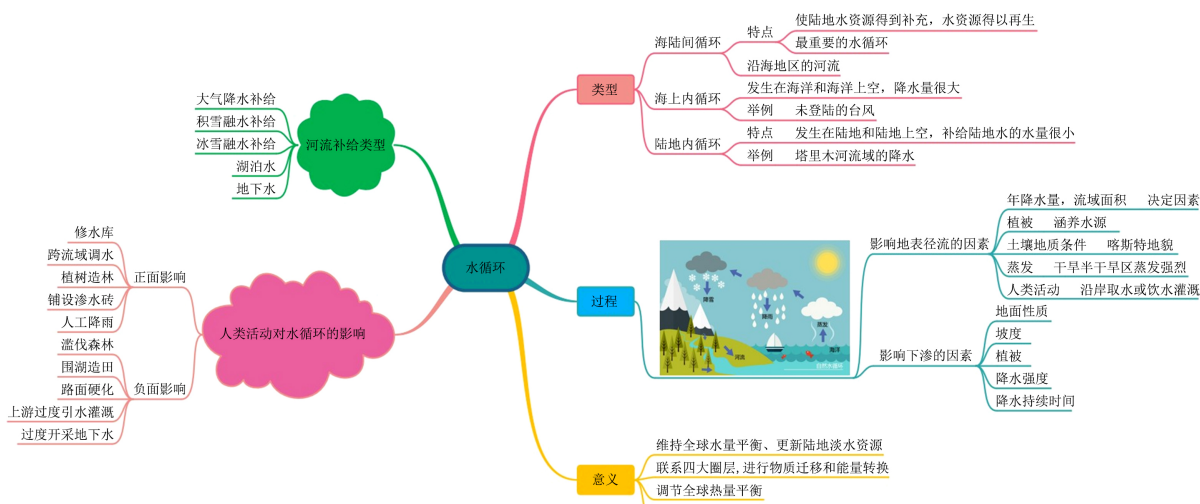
水循环

类型
海陆间循环
特点
使陆地水资源得到补充，水资源得以再生
最重要的水循环
沿海地区的河流
海上内循环
发生在海洋和海洋上空，降水量很大
举例
未登陆的台风
陆地内循环
特点
发生在陆地和陆地上空，补给陆地水的水量很小
举例
塔里木河流域的降水

过程
影响地表径流的因素
年降水量，流域面积　决定因素
植被　涵养水源
土壤地质条件　喀斯特地貌
蒸发　干旱半干旱区蒸发强烈
人类活动　沿岸取水或饮水灌溉
影响下渗的因素
地面性质
坡度
植被
降水强度
降水持续时间

降雪
降雨
蒸发
海洋
河流
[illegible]

意义
维持全球水量平衡、更新陆地淡水资源
联系四大圈层，进行物质迁移和能量转换
调节全球热量平衡

河流补给类型
大气降水补给
积雪融水补给
冰雪融水补给
湖泊水
地下水

人类活动对水循环的影响
正面影响
修水库
跨流域调水
植树造林
铺设渗水砖
人工降雨
负面影响
滥伐森林
围湖造田
路面硬化
上游过度引水灌溉
过度开采地下水